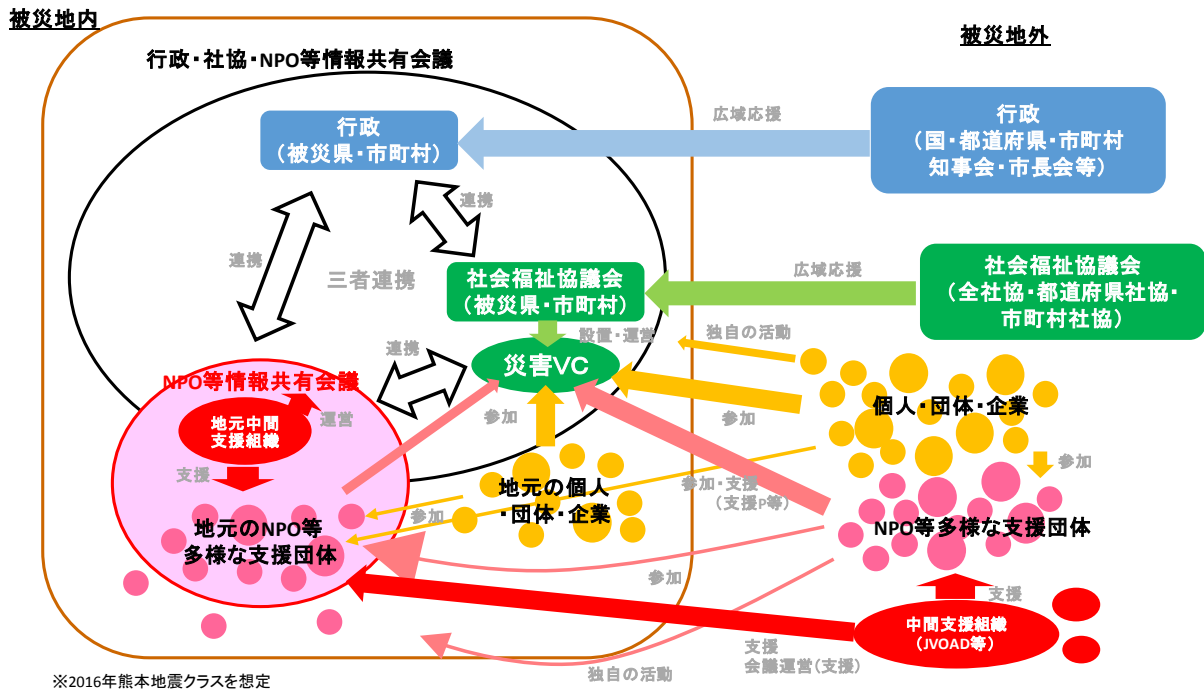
被災地内

被災地外

行政・社協・NPO等情報共有会議

行政
（被災県・市町村）

広域応援

行政
（国・都道府県・市町村
知事会・市長会等）

連携

連携

三者連携

社会福祉協議会
（被災県・市町村）

広域応援

社会福祉協議会
（全社協・都道府県社協・
市町村社協）

設置・運営

独自の活動

連携

災害VC

NPO等情報共有会議

地元中間
支援組織

運営

参加

参加

個人・団体・企業

支援

参加

参加・支援
（支援P等）

地元の個人
・団体・企業

参加

地元のNPO等
多様な支援団体

NPO等多様な支援団体

参加

支援

中間支援組織
（JVOAD等）

支援
会議運営（支援）

独自の活動

※2016年熊本地震クラスを想定